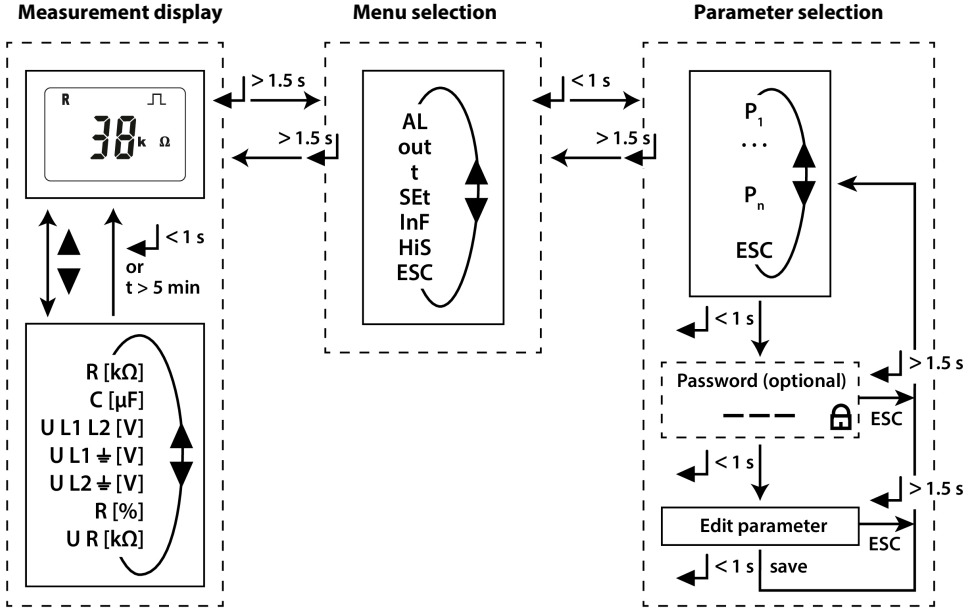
Measurement display

Menu selection

Parameter selection

R

38 k Ω

> 1.5 s

> 1.5 s

< 1 s

> 1.5 s

AL
out
t
SEt
InF
HiS
ESC

$P_1$
. . .
$P_n$
ESC

< 1 s
or
t > 5 min

R [kΩ]
C [µF]
U L1 L2 [V]
U L1 ⏚ [V]
U L2 ⏚ [V]
R [%]
U R [kΩ]

< 1 s

> 1.5 s

Password (optional)

– – –

ESC

< 1 s

> 1.5 s

Edit parameter

ESC

< 1 s

save